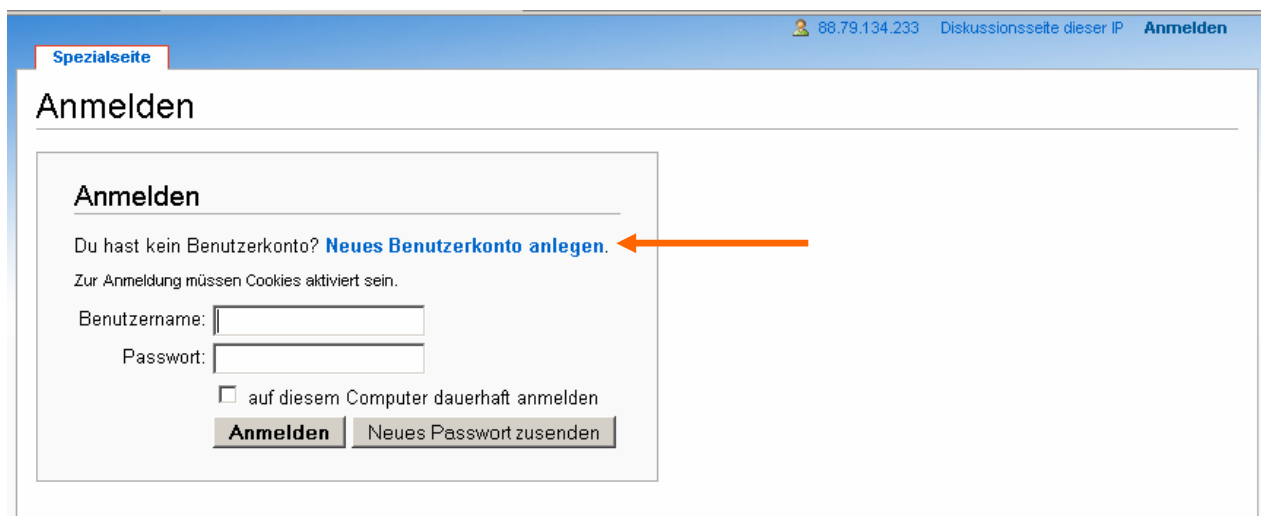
88.79.134.233 Diskussionsseite dieser IP Anmelden

Spezialseite

Anmelden

Anmelden

Du hast kein Benutzerkonto? Neues Benutzerkonto anlegen.

Zur Anmeldung müssen Cookies aktiviert sein.

Benutzername:

Passwort:

auf diesem Computer dauerhaft anmelden

Anmelden Neues Passwort zusenden